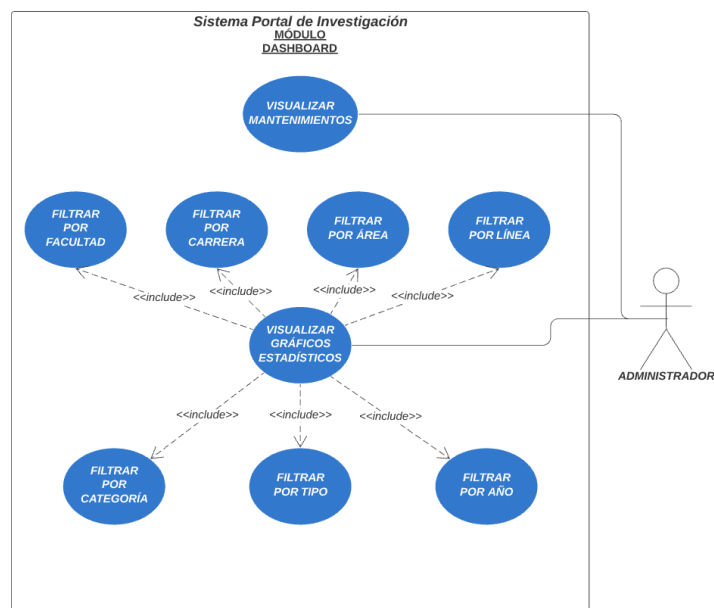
Sistema Portal de Investigación
MÓDULO
DASHBOARD

VISUALIZAR MANTENIMIENTOS

FILTRAR POR FACULTAD

FILTRAR POR CARRERA

FILTRAR POR ÁREA

FILTRAR POR LÍNEA

<<include>>

<<include>>

<<include>>

<<include>>

VISUALIZAR GRÁFICOS ESTADÍSTICOS

ADMINISTRADOR

<<include>>

<<include>>

<<include>>

FILTRAR POR CATEGORÍA

FILTRAR POR TIPO

FILTRAR POR AÑO